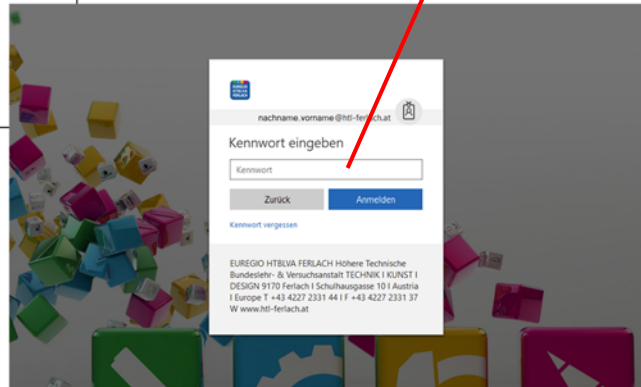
EUREGIO HTBLVA FERLACH

nachname.vorname@htl-ferlach.at

Kennwort eingeben

Kennwort

Zurück

Anmelden

Kennwort vergessen

EUREGIO HTBLVA FERLACH Höhere Technische Bundeslehr- & Versuchsanstalt TECHNIK I KUNST I DESIGN 9170 Ferlach I Schulhausgasse 10 I Austria I Europe T +43 4227 2331 44 I F +43 4227 2331 37 W www.htl-ferlach.at